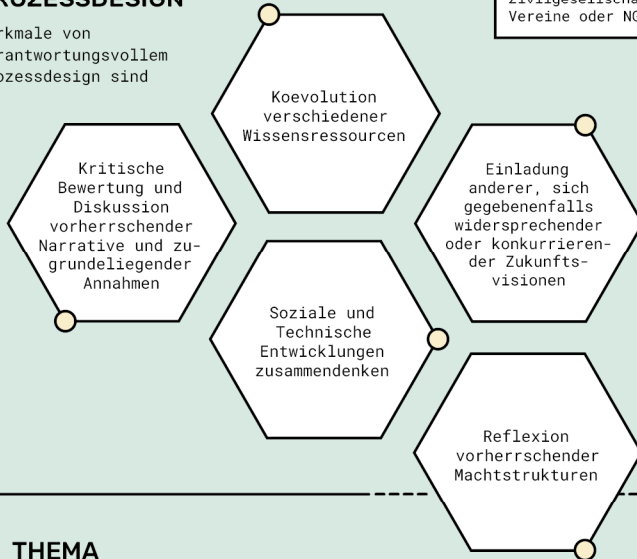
ROZESSDESIGN

rkmale von
rantwortungsvollem
ozessdesign sind

Zivilgesellscha
Vereine oder NG

Koevolution verschiedener Wissensressourcen

Kritische Bewertung und Diskussion vorherrschender Narrative und zugrundeliegender Annahmen

Einladung anderer, sich gegebenenfalls widersprechender oder konkurrierender Zukunftsvisionen

Soziale und Technische Entwicklungen zusammendenken

Reflexion vorherrschender Machtstrukturen

THEMA